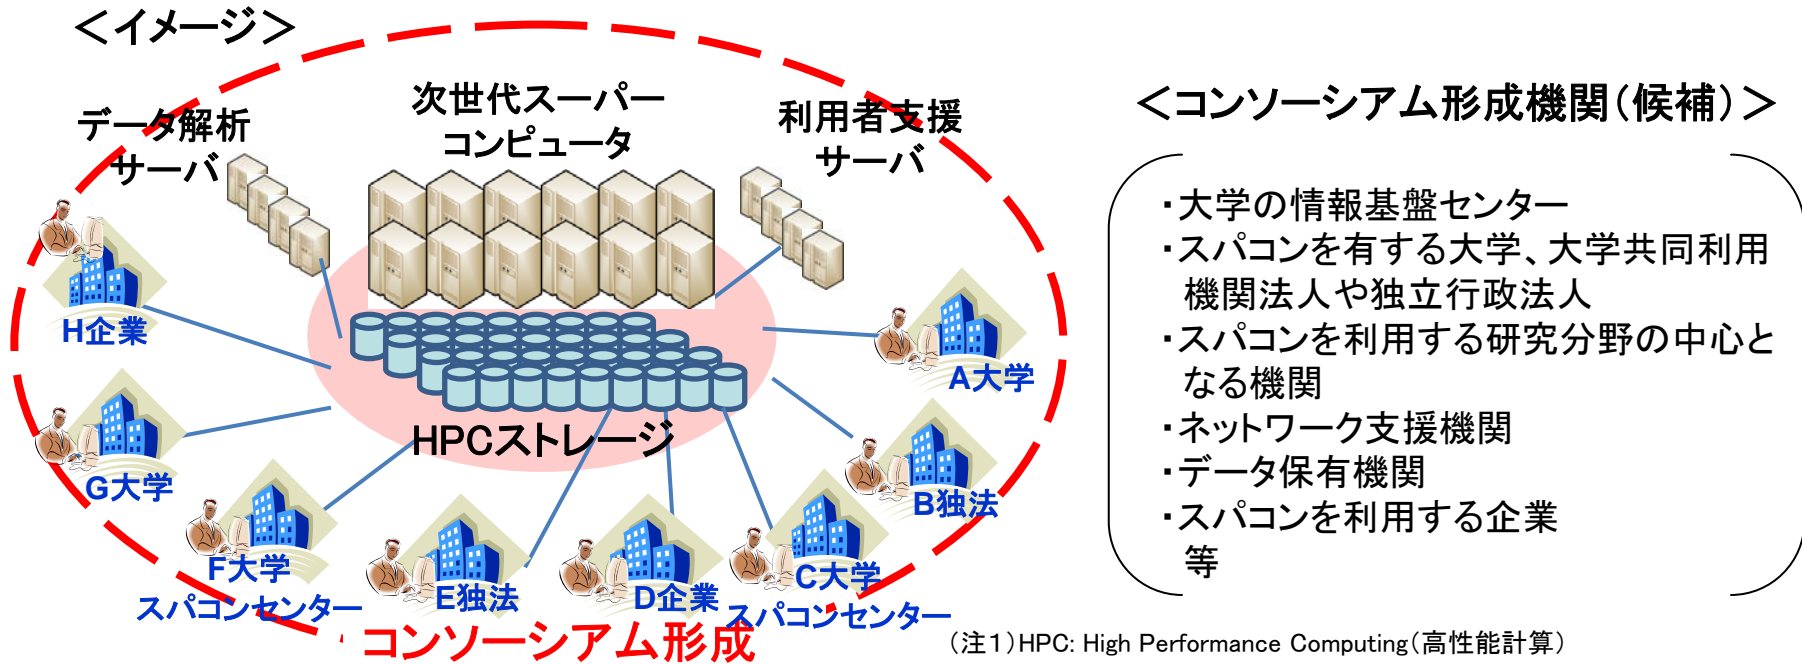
<イメージ>

次世代スーパーコンピュータ

データ解析サーバ

利用者支援サーバ

H企業

G大学

F大学
スパコンセンター

E独法

D企業

C大学
スパコンセンター

B独法

A大学

HPCストレージ

コンソーシアム形成

<コンソーシアム形成機関(候補)>

・大学の情報基盤センター
・スパコンを有する大学、大学共同利用機関法人や独立行政法人
・スパコンを利用する研究分野の中心となる機関
・ネットワーク支援機関
・データ保有機関
・スパコンを利用する企業
等

(注1)HPC: High Performance Computing(高性能計算)